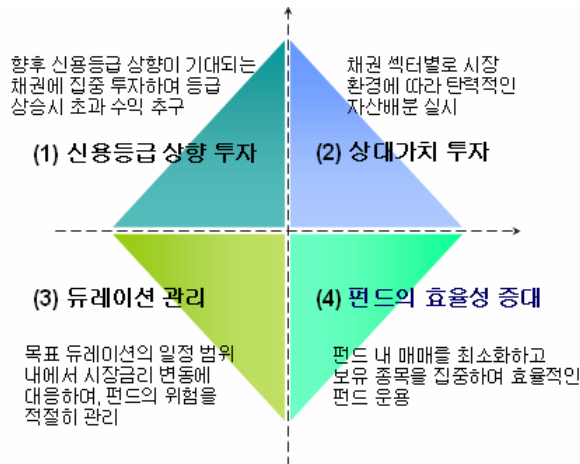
향후 신용등급 상향이 기대되는 채권에 집중 투자하여 등급 상승시 초과 수익 추구

채권 섹터별로 시장 환경에 따라 탄력적인 자산배분 실시

(1) 신용등급 상향 투자

(2) 상대가치 투자

(3) 듀레이션 관리

(4) 펀드의 효율성 증대

목표 듀레이션의 일정 범위 내에서 시장금리 변동에 대응하여, 펀드의 위험을 적절히 관리

펀드 내 매매를 최소화하고 보유 종목을 집중하여 효율적인 펀드 운용